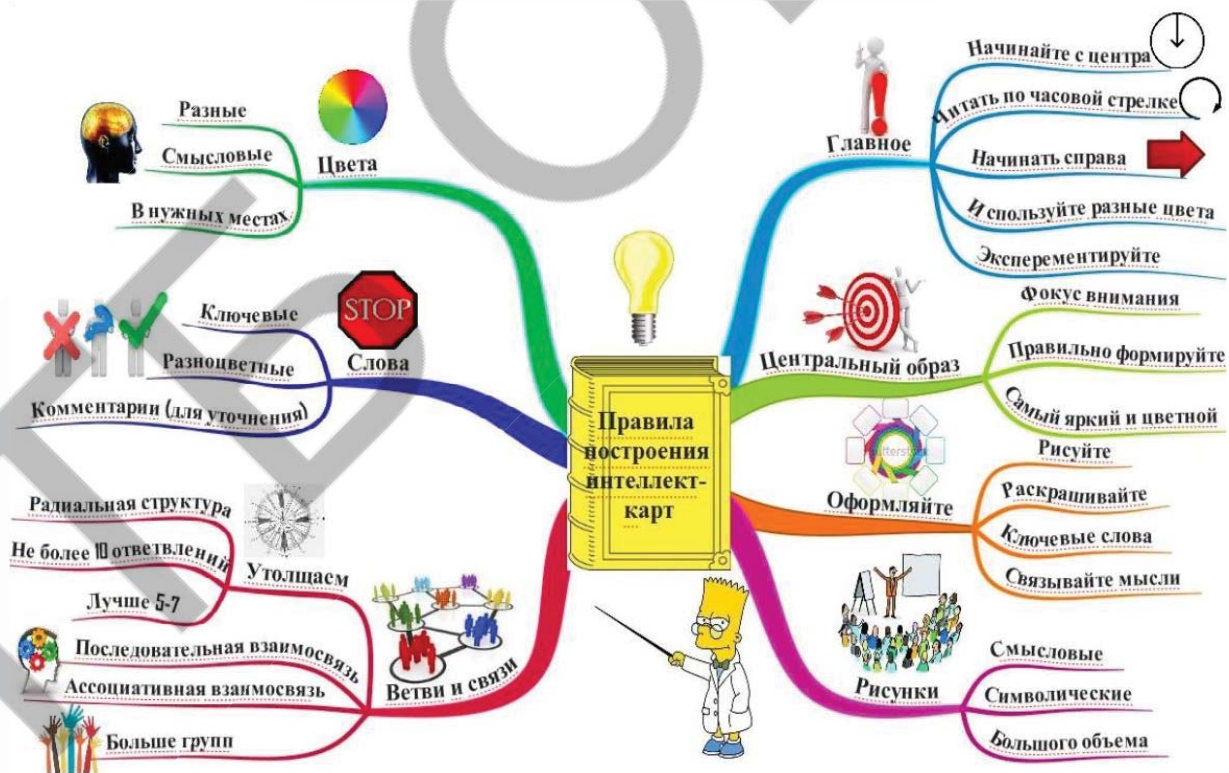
Правила построения интеллект-карт

Главное
Начинайте с центра
Читать по часовой стрелке
Начинать справа
Используйте разные цвета
Эксперементируйте

Центральный образ
Фокус внимания
Правильно формируйте
Самый яркий и цветной

Оформляйте
Рисуйте
Раскрашивайте
Ключевые слова
Связывайте мысли

Рисунки
Смысловые
Символические
Большого объема

Цвета
Разные
Смысловые
В нужных местах

STOP
Слова
Ключевые
Разноцветные
Комментарии (для уточнения)

Утолщаем
Радиальная структура
Не более 10 ответвлений
Лучше 5-7

Ветви и связи
Последовательная взаимосвязь
Ассоциативная взаимосвязь
Больше групп